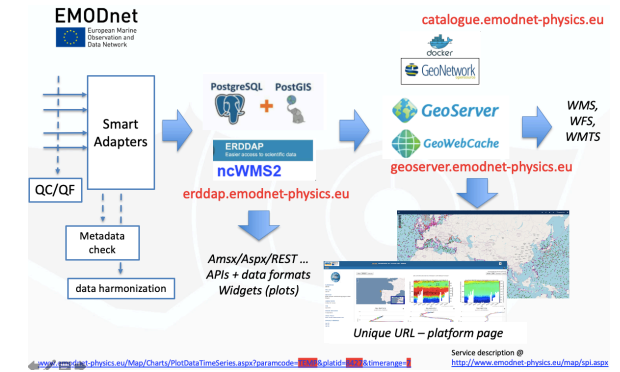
EMODnet
European Marine Observation and Data Network

catalogue.emodnet-physics.eu

docker

GeoNetwork

PostgreSQL

PostGIS

Smart Adapters

QC/QF

ERDDAP
Easier access to scientific data

ncWMS2

erddap.emodnet-physics.eu

GeoServer

GeoWebCache

geoserver.emodnet-physics.eu

WMS, WFS, WMTS

Metadata check

data harmonization

Amsx/Aspx/REST ...
APIs + data formats
Widgets (plots)

Unique URL – platform page

www.emodnet-physics.eu/Map/Charts/PlotDataTimeSeries.aspx?paramcode=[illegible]&platid=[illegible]&timerange=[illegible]

Service description @
http://www.emodnet-physics.eu/map/spi.aspx